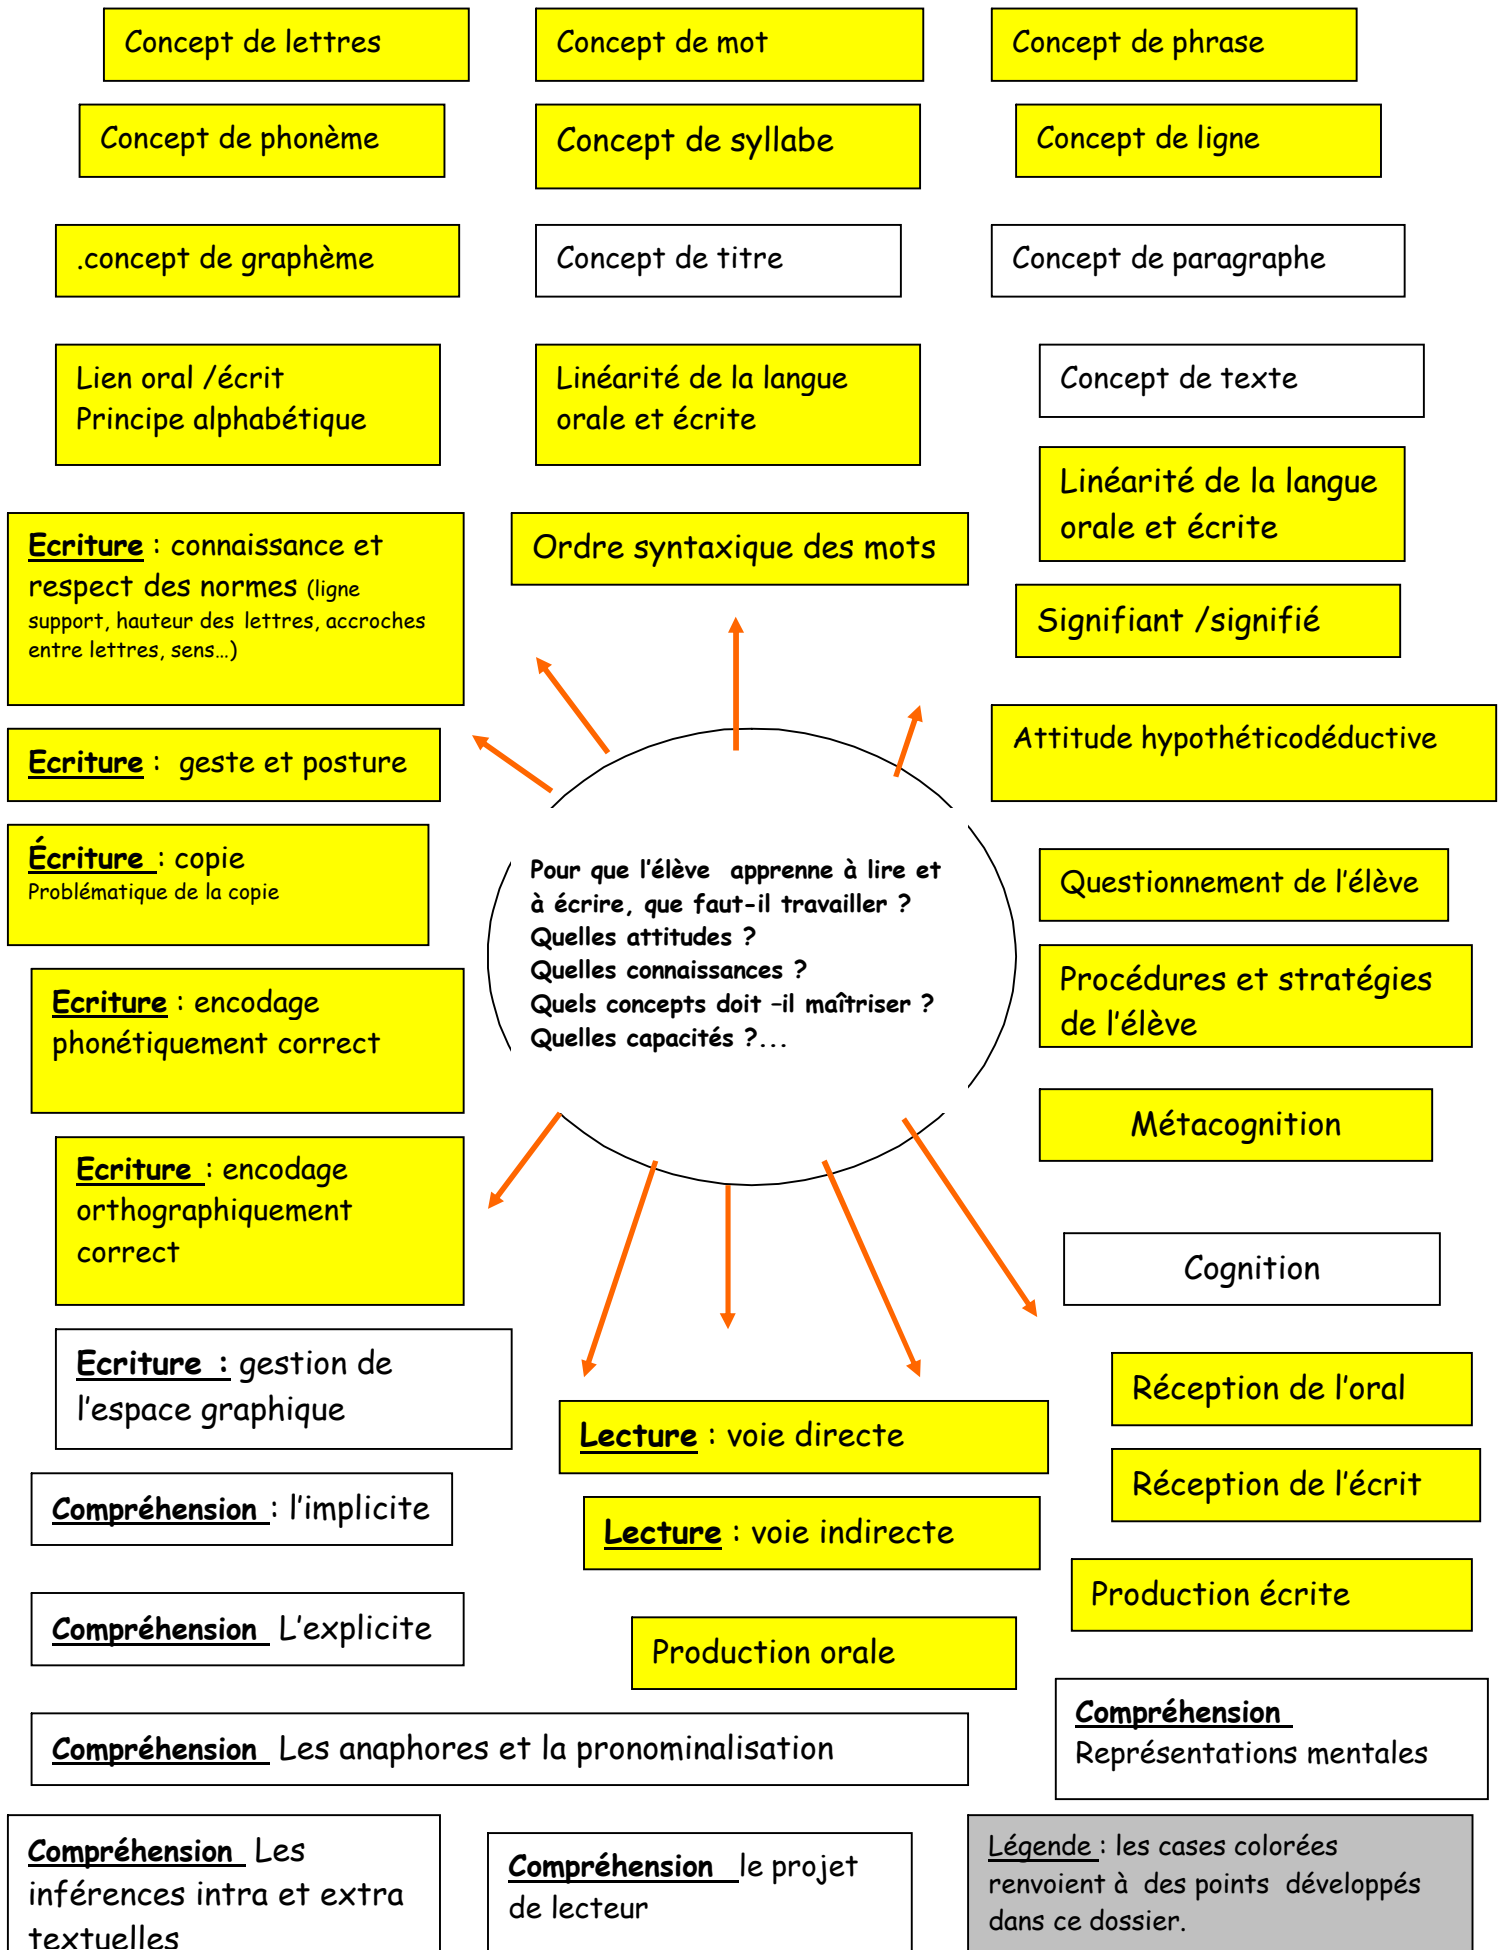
Concept de lettres

Concept de mot

Concept de phrase

Concept de phonème

Concept de syllabe

Concept de ligne

.concept de graphème

Concept de titre

Concept de paragraphe

Lien oral /écrit
Principe alphabétique

Linéarité de la langue orale et écrite

Concept de texte

Linéarité de la langue orale et écrite

Ecriture : connaissance et respect des normes (ligne support, hauteur des lettres, accroches entre lettres, sens…)

Ordre syntaxique des mots

Signifiant /signifié

Ecriture : geste et posture

Attitude hypothéticodéductive

Écriture : copie
Problématique de la copie

Pour que l'élève apprenne à lire et à écrire, que faut-il travailler ?
Quelles attitudes ?
Quelles connaissances ?
Quels concepts doit –il maîtriser ?
Quelles capacités ?...

Questionnement de l'élève

Procédures et stratégies de l'élève

Ecriture : encodage phonétiquement correct

Métacognition

Ecriture : encodage orthographiquement correct

Cognition

Ecriture : gestion de l'espace graphique

Réception de l'oral

Lecture : voie directe

Réception de l'écrit

Compréhension : l'implicite

Lecture : voie indirecte

Production écrite

Compréhension L'explicite

Production orale

Compréhension Les anaphores et la pronominalisation

Compréhension
Représentations mentales

Compréhension Les inférences intra et extra textuelles

Compréhension le projet de lecteur

Légende : les cases colorées renvoient à des points développés dans ce dossier.